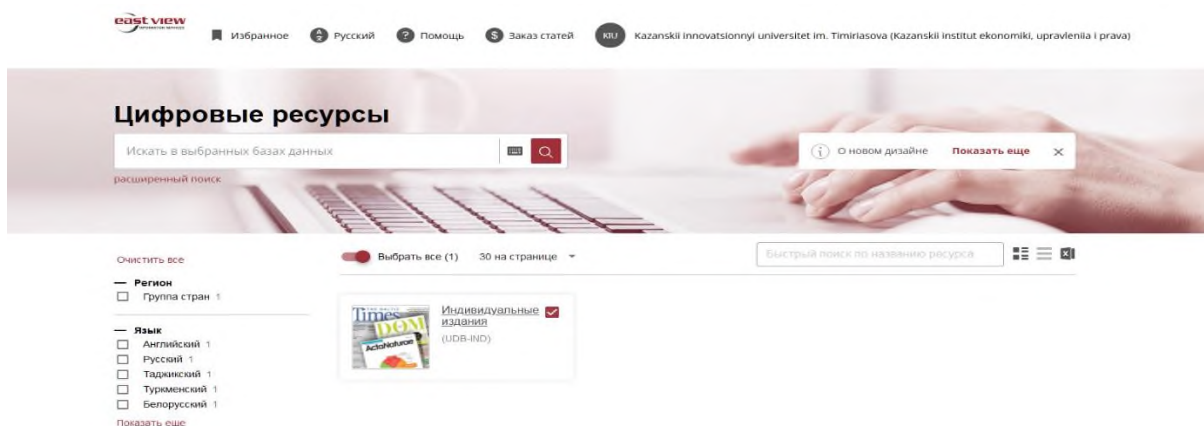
east view
INFORMATION SERVICES

Избранное Русский Помощь Заказ статей KIU Kazanskii innovatsionnyi universitet im. Timiriasova (Kazanskii institut ekonomiki, upravleniia i prava)

Цифровые ресурсы

Искать в выбранных базах данных

расширенный поиск

О новом дизайне Показать еще ×

Очистить все

— Регион
Группа стран 1

— Язык
Английский 1
Русский 1
Таджикский 1
Туркменский 1
Белорусский 1
Показать еще

Выбрать все (1) 30 на странице

Быстрый поиск по названию ресурса

Times DOM ActaNaturae

Индивидуальные издания
(UDB-IND)